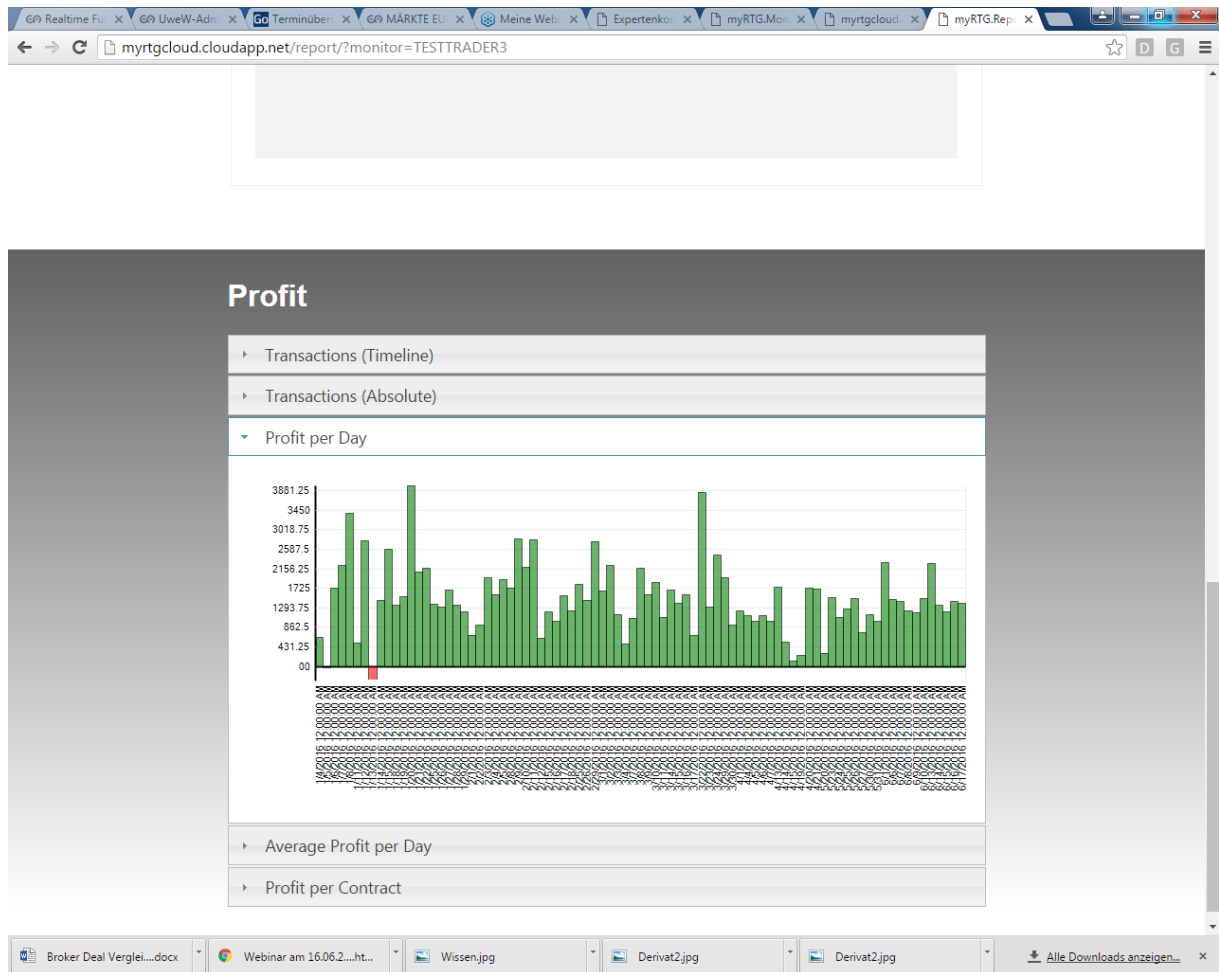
Realtime Fu × UweW-Adm × Terminüber × MÄRKTE EU × Meine Web × Expertenko × myRTG.Mo × myrtgcloud × myRTG.Rep ×

myrtgcloud.cloudapp.net/report/?monitor=TESTTRADER3

Profit

Transactions (Timeline)

Transactions (Absolute)

Profit per Day

3881.25
3450
3018.75
2587.5
2156.25
1725
1293.75
862.5
431.25
00

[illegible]

Average Profit per Day

Profit per Contract

Broker Deal Verglei....docx
Webinar am 16.06.2....ht...
Wissen.jpg
Derivat2.jpg
Derivat2.jpg
Alle Downloads anzeigen...